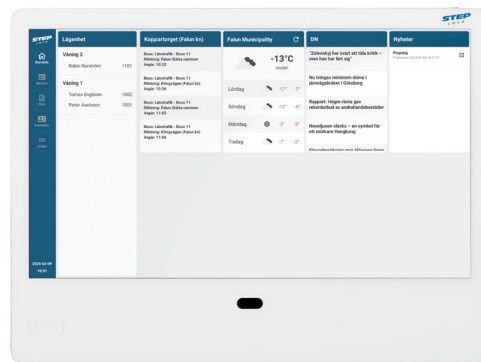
STEP

STEP

Översikt

Lägenhet

Våning 2
Robin Norström 1101

Våning 1
Tomas Engblom 1002
Peter Axelsson 1001

Kopparttorget (Falun kn)

Buss: Länstrafik - Buss 11
Riktning: Falun Södra centrum
Avgår: 10:33

Buss: Länstrafik - Buss 11
Riktning: Bingsjägen (Falun kn)
Avgår: 10:36

Buss: Länstrafik - Buss 11
Riktning: Falun Södra centrum
Avgår: 11:03

Buss: Länstrafik - Buss 11
Riktning: Bingsjägen (Falun kn)
Avgår: 11:06

Falun Municipality

-13°C
mulet

Lördag -11° -7°
Söndag -12° -4°
Måndag -5° -0°
Tisdag -7° -0°

DN

"Zelenskyj har svårt att tåla kritik – men han har lärt sig"

Hu tvingas missinen dömа i järnvägsbråket i Göteborg

Rapport: Högre ränta gav rekordutbud av andrahandsbostäder

Neonljusen släcks – en symbol för ett mörkare Hamburg

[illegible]

Nyheter

Ploppning
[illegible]

2024-02-09
10:31